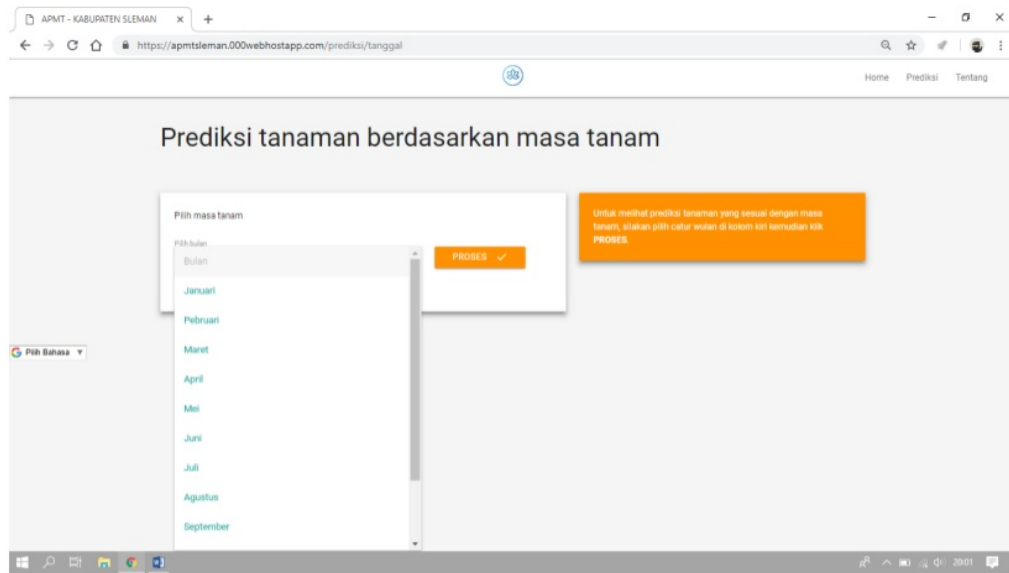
APMT - KABUPATEN SLEMAN ×

https://apmtsleman.000webhostapp.com/prediksi/tanggal

Home Prediksi Tentang

Prediksi tanaman berdasarkan masa tanam

Pilih masa tanam

Pilih bulan

Bulan

Januari

Pebruari

Maret

April

Mei

Juni

Juli

Agustus

September

PROSES ✓

Untuk melihat prediksi tanaman yang sesuai dengan masa tanam, silakan pilih catur wulan di kolom kiri kemudian klik **PROSES**.

Pilih Bahasa ▼

20:01